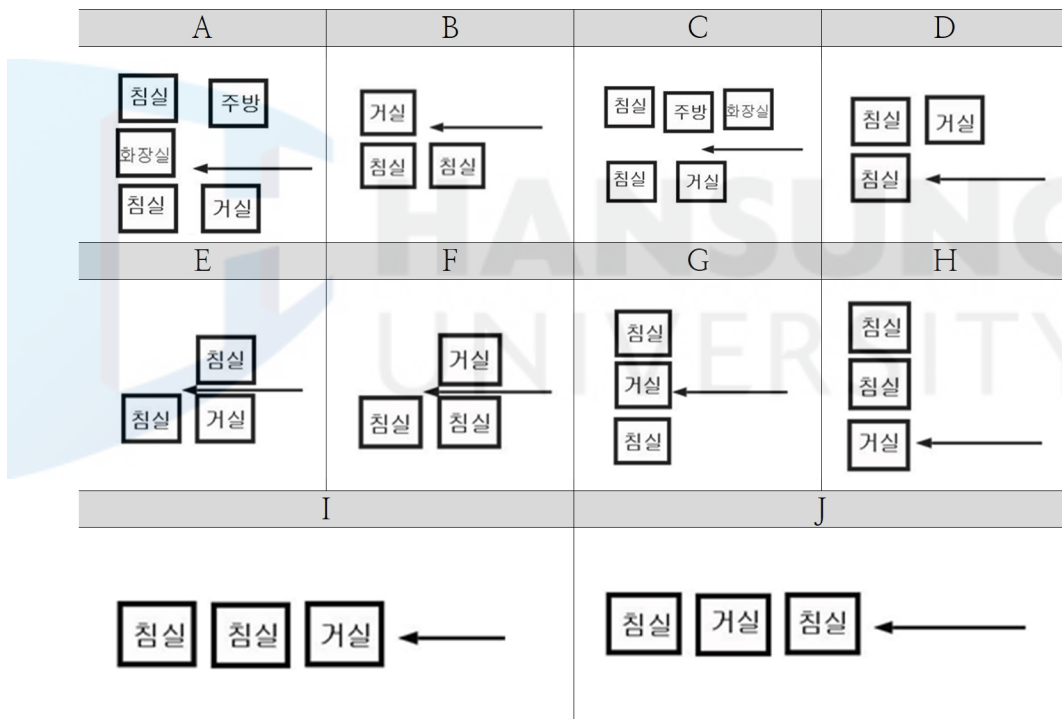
| A | B | C | D |
|---|---|---|---|
| 침실 주방 화장실 침실 거실 | 거실 침실 침실 | 침실 주방 화장실 침실 거실 | 침실 거실 침실 |
| E | F | G | H |
| 침실 침실 거실 | 거실 침실 침실 | 침실 거실 침실 | 침실 침실 거실 |

| I | J |
|---|---|
| 침실 침실 거실 | 침실 거실 침실 |

HANSUNG UNIVERSITY